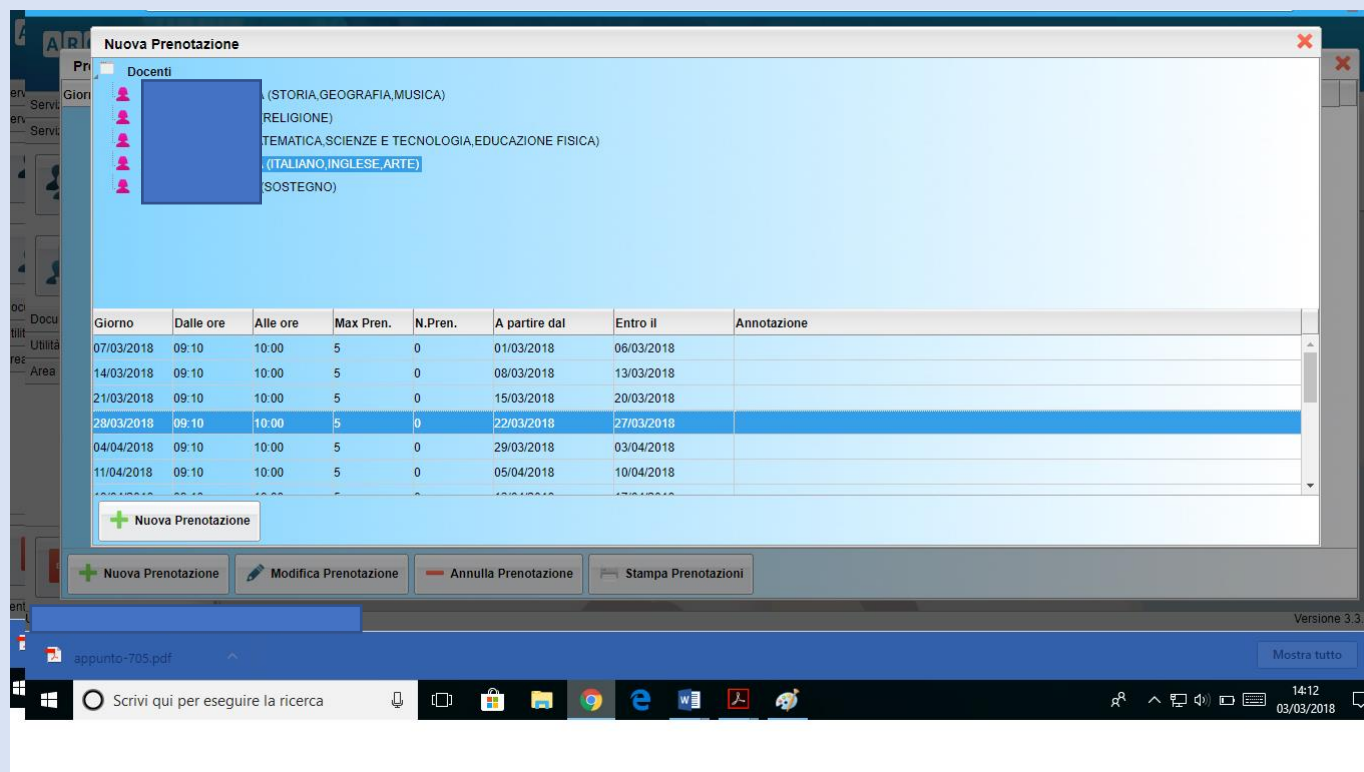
Nuova Prenotazione

Docenti
A (STORIA,GEOGRAFIA,MUSICA)
(RELIGIONE)
TEMATICA,SCIENZE E TECNOLOGIA,EDUCAZIONE FISICA)
(ITALIANO,INGLESE,ARTE)
(SOSTEGNO)

| Giorno | Dalle ore | Alle ore | Max Pren. | N.Pren. | A partire dal | Entro il | Annotazione |
|---|---|---|---|---|---|---|---|
| 07/03/2018 | 09:10 | 10:00 | 5 | 0 | 01/03/2018 | 06/03/2018 | |
| 14/03/2018 | 09:10 | 10:00 | 5 | 0 | 08/03/2018 | 13/03/2018 | |
| 21/03/2018 | 09:10 | 10:00 | 5 | 0 | 15/03/2018 | 20/03/2018 | |
| 28/03/2018 | 09:10 | 10:00 | 5 | 0 | 22/03/2018 | 27/03/2018 | |
| 04/04/2018 | 09:10 | 10:00 | 5 | 0 | 29/03/2018 | 03/04/2018 | |
| 11/04/2018 | 09:10 | 10:00 | 5 | 0 | 05/04/2018 | 10/04/2018 | |
| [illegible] | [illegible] | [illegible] | 5 | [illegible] | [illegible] | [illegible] | |

Nuova Prenotazione

Nuova Prenotazione
Modifica Prenotazione
Annulla Prenotazione
Stampa Prenotazioni

Versione 3.3.

appunto-705.pdf
Mostra tutto

Scrivi qui per eseguire la ricerca
14:12
03/03/2018